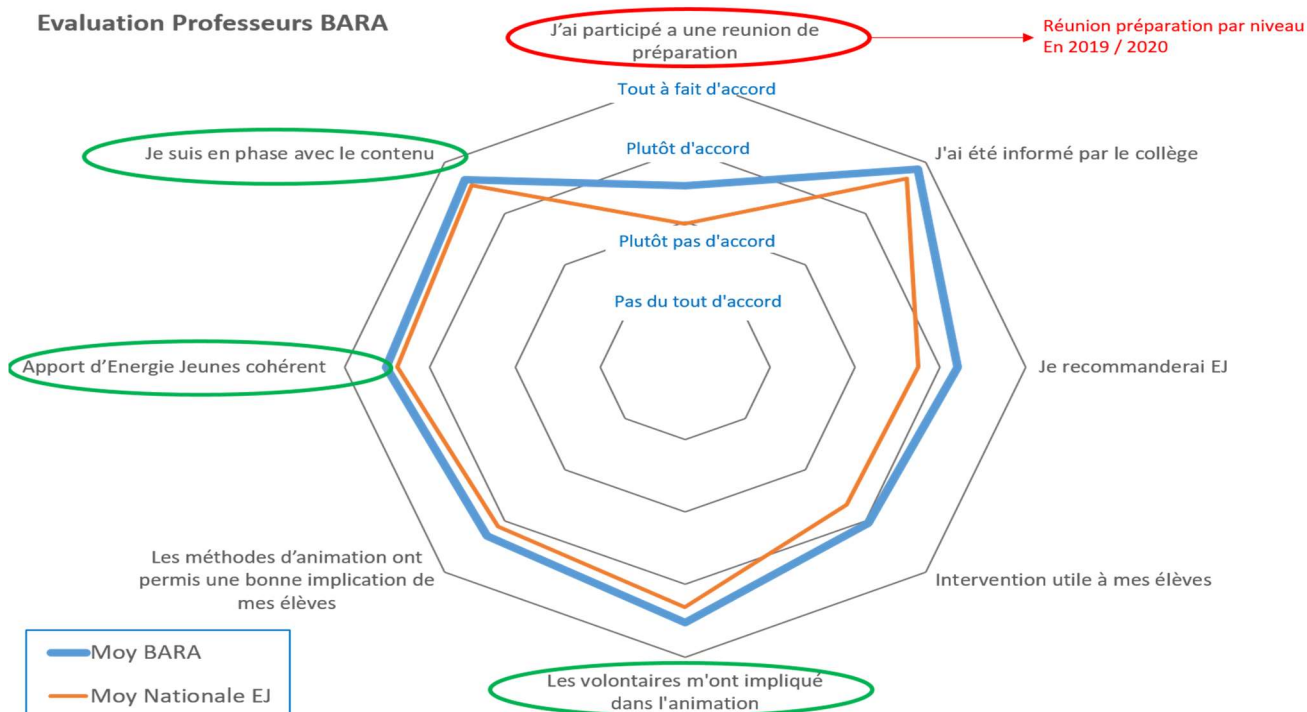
Evaluation Professeurs BARA

J’ai participé a une reunion de préparation

Réunion préparation par niveau
En 2019 / 2020

Tout à fait d'accord

Plutôt d'accord

Plutôt pas d'accord

Pas du tout d'accord

Je suis en phase avec le contenu

J'ai été informé par le collège

Apport d’Energie Jeunes cohérent

Je recommanderai EJ

Les méthodes d’animation ont permis une bonne implication de mes élèves

Intervention utile à mes élèves

Les volontaires m'ont impliqué dans l'animation

Moy BARA

Moy Nationale EJ